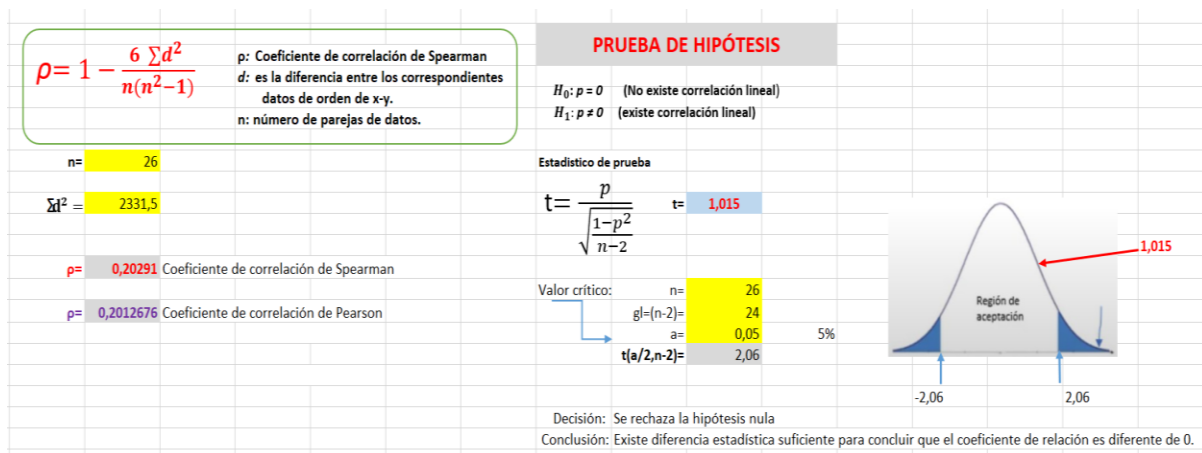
$\rho = 1 - \frac{6 \sum d^2}{n(n^2-1)}$

ρ: Coeficiente de correlación de Spearman
d: es la diferencia entre los correspondientes datos de orden de x-y.
n: número de parejas de datos.

PRUEBA DE HIPÓTESIS

$H_0$: ρ = 0 (No existe correlación lineal)
$H_1$: ρ ≠ 0 (existe correlación lineal)

n= 26

$\sum d^2 =$ 2331,5

ρ= 0,20291 Coeficiente de correlación de Spearman

ρ= 0,2012676 Coeficiente de correlación de Pearson

Estadístico de prueba

$t = \frac{p}{\sqrt{\frac{1-p^2}{n-2}}}$ t= 1,015

Valor crítico: n= 26
gl=(n-2)= 24
a= 0,05 5%
t(a/2,n-2)= 2,06

1,015

Región de aceptación

-2,06 2,06

Decisión: Se rechaza la hipótesis nula
Conclusión: Existe diferencia estadística suficiente para concluir que el coeficiente de relación es diferente de 0.